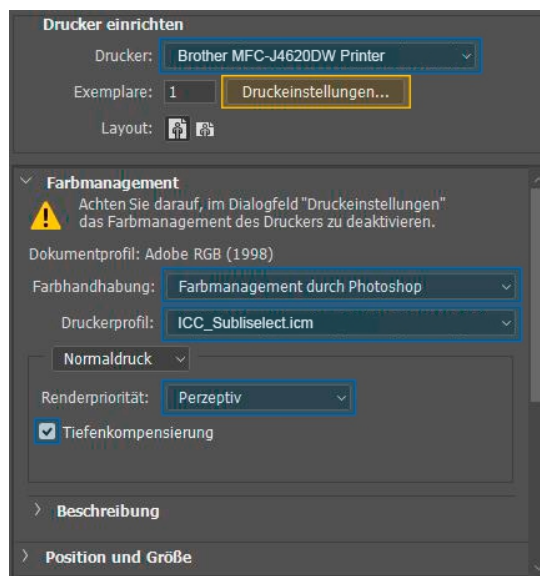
Drucker einrichten

Drucker: Brother MFC-J4620DW Printer

Exemplare: 1 Druckeinstellungen...

Layout:

Farbmanagement

Achten Sie darauf, im Dialogfeld "Druckeinstellungen" das Farbmanagement des Druckers zu deaktivieren.

Dokumentprofil: Adobe RGB (1998)

Farbhandhabung: Farbmanagement durch Photoshop

Druckerprofil: ICC_Subliselect.icm

Normaldruck

Renderpriorität: Perzeptiv

Tiefenkompensierung

Beschreibung

Position und Größe